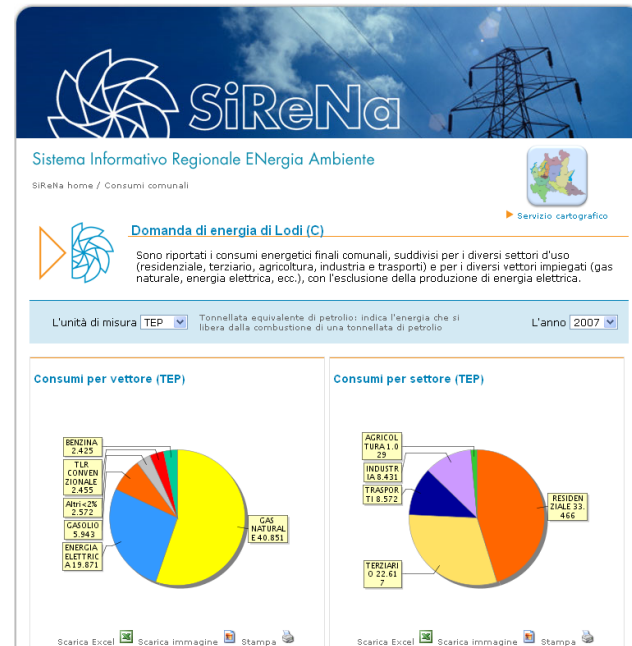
SiReNa

Sistema Informativo Regionale ENergia Ambiente

SiReNa home / Consumi comunali

Servizio cartografico

Domanda di energia di Lodi (C)

Sono riportati i consumi energetici finali comunali, suddivisi per i diversi settori d'uso (residenziale, terziario, agricoltura, industria e trasporti) e per i diversi vettori impiegati (gas naturale, energia elettrica, ecc.), con l'esclusione della produzione di energia elettrica.

L'unità di misura TEP

Tonnellata equivalente di petrolio: indica l'energia che si libera dalla combustione di una tonnellata di petrolio

L'anno 2007

Consumi per vettore (TEP)

BENZINA 2.425

TLR CONVENZIONALE 2.455

Altri<2% 2.572

GASOLIO 5.943

ENERGIA ELETTRICA 19.871

GAS NATURALE 40.851

Scarica Excel Scarica immagine Stampa

Consumi per settore (TEP)

AGRICOLTURA 1.029

INDUSTRIA 8.431

TRASPORTI 8.572

RESIDENZIALE 33.466

TERZIARIO 22.617

Scarica Excel Scarica immagine Stampa